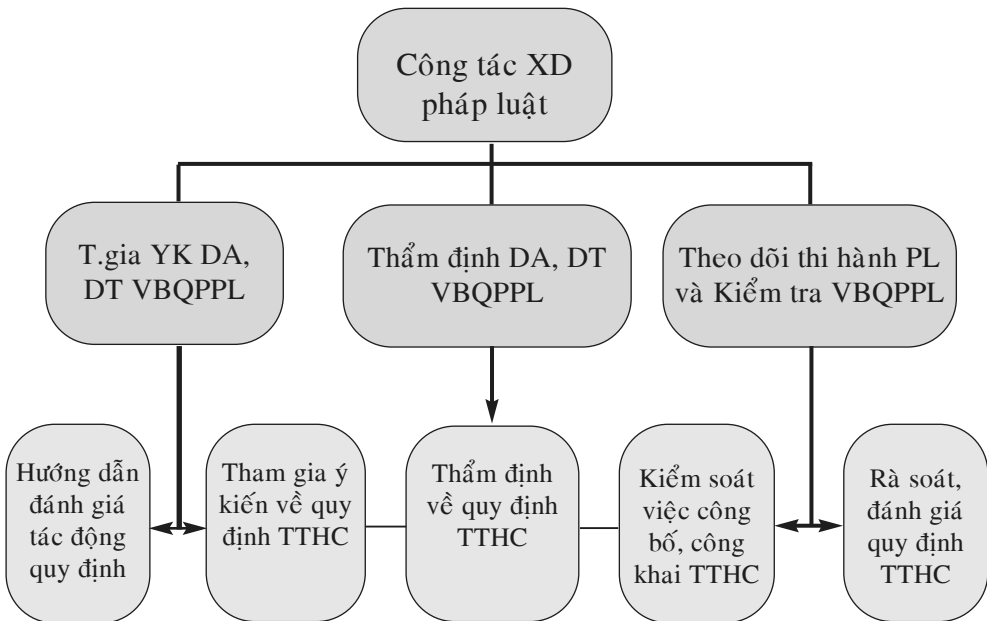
Công tác XD pháp luật

T.gia YK DA, DT VBQPPL

Thẩm định DA, DT VBQPPL

Theo dõi thi hành PL và Kiểm tra VBQPPL

Hướng dẫn đánh giá tác động quy định

Tham gia ý kiến về quy định TTHC

Thẩm định về quy định TTHC

Kiểm soát việc công bố, công khai TTHC

Rà soát, đánh giá quy định TTHC